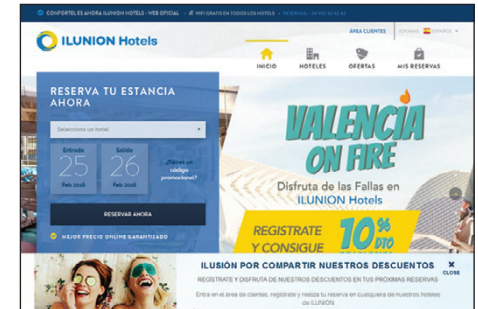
CONFORTEL ES AHORA ILUNION HOTELS - WEB OFICIAL   WIFI GRATIS EN TODOS LOS HOTELS   RESERVAS +34 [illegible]

ILUNION Hotels

ÁREA CLIENTES   IDIOMAS   ESPAÑOL

INICIO   HOTELES   OFERTAS   MIS RESERVAS

RESERVA TU ESTANCIA AHORA

Seleccione un hotel

Entrada
25
Feb 2018

Salida
26
Feb 2018

¿Tienes un código promocional?

RESERVAR AHORA

MEJOR PRECIO ONLINE GARANTIZADO

VALENCIA ON FIRE

Disfruta de las Fallas en ILUNION Hotels

REGISTRATE Y CONSIGUE 10% DTO

ILUSIÓN POR COMPARTIR NUESTROS DESCUENTOS

REGISTRATE Y DISFRUTA DE NUESTROS DESCUENTOS EN TUS PRÓXIMAS RESERVAS

CLOSE

Entra en el área de clientes, regístrate y realiza tu reserva en cualquiera de nuestros hoteles de ILUNION